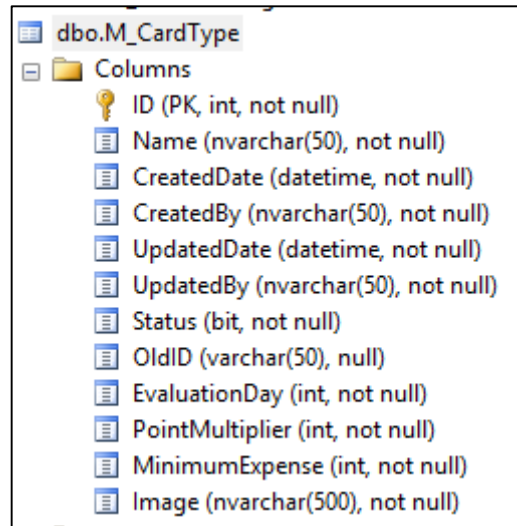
dbo.M_CardType
Columns
ID (PK, int, not null)
Name (nvarchar(50), not null)
CreatedDate (datetime, not null)
CreatedBy (nvarchar(50), not null)
UpdatedDate (datetime, not null)
UpdatedBy (nvarchar(50), not null)
Status (bit, not null)
OldID (varchar(50), null)
EvaluationDay (int, not null)
PointMultiplier (int, not null)
MinimumExpense (int, not null)
Image (nvarchar(500), not null)